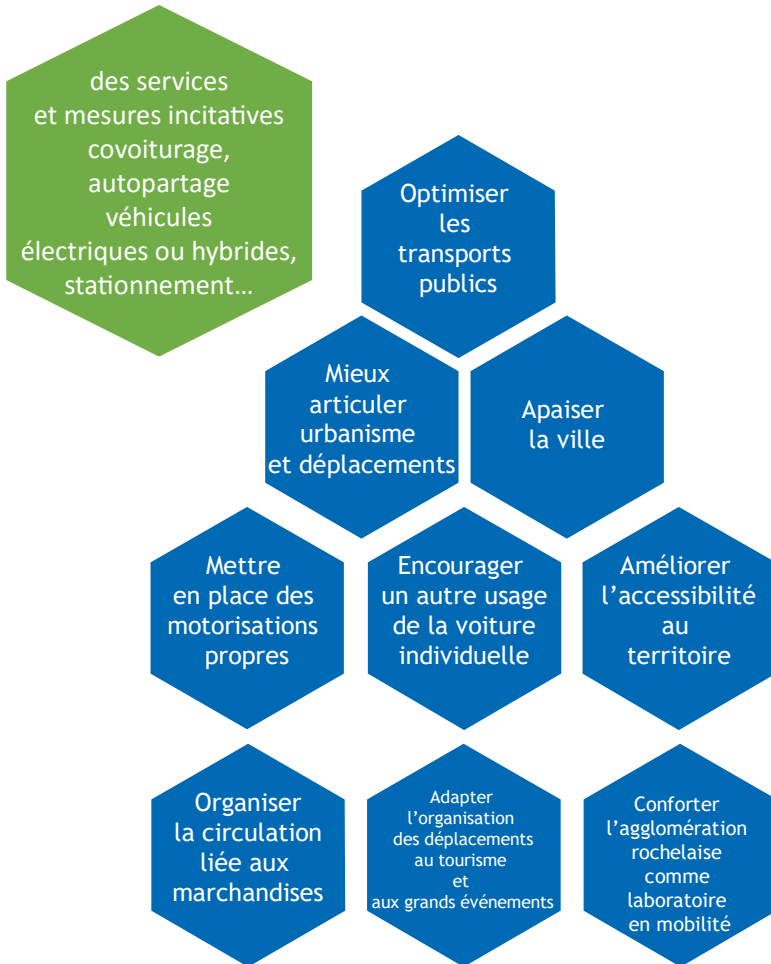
des services et mesures incitatives covoiturage, autopartage véhicules électriques ou hybrides, stationnement…

Optimiser les transports publics

Mieux articuler urbanisme et déplacements

Apaiser la ville

Mettre en place des motorisations propres

Encourager un autre usage de la voiture individuelle

Améliorer l'accessibilité au territoire

Organiser la circulation liée aux marchandises

Adapter l'organisation des déplacements au tourisme et aux grands événements

Conforter l'agglomération rochelaise comme laboratoire en mobilité